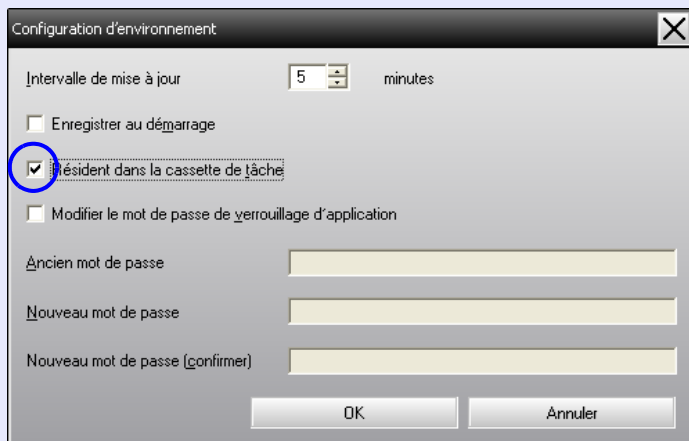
Configuration d'environnement

Intervalle de mise à jour 5 minutes

Enregistrer au démarrage

Résident dans la cassette de tâche

Modifier le mot de passe de verrouillage d'application

Ancien mot de passe

Nouveau mot de passe

Nouveau mot de passe (confirmer)

OK

Annuler